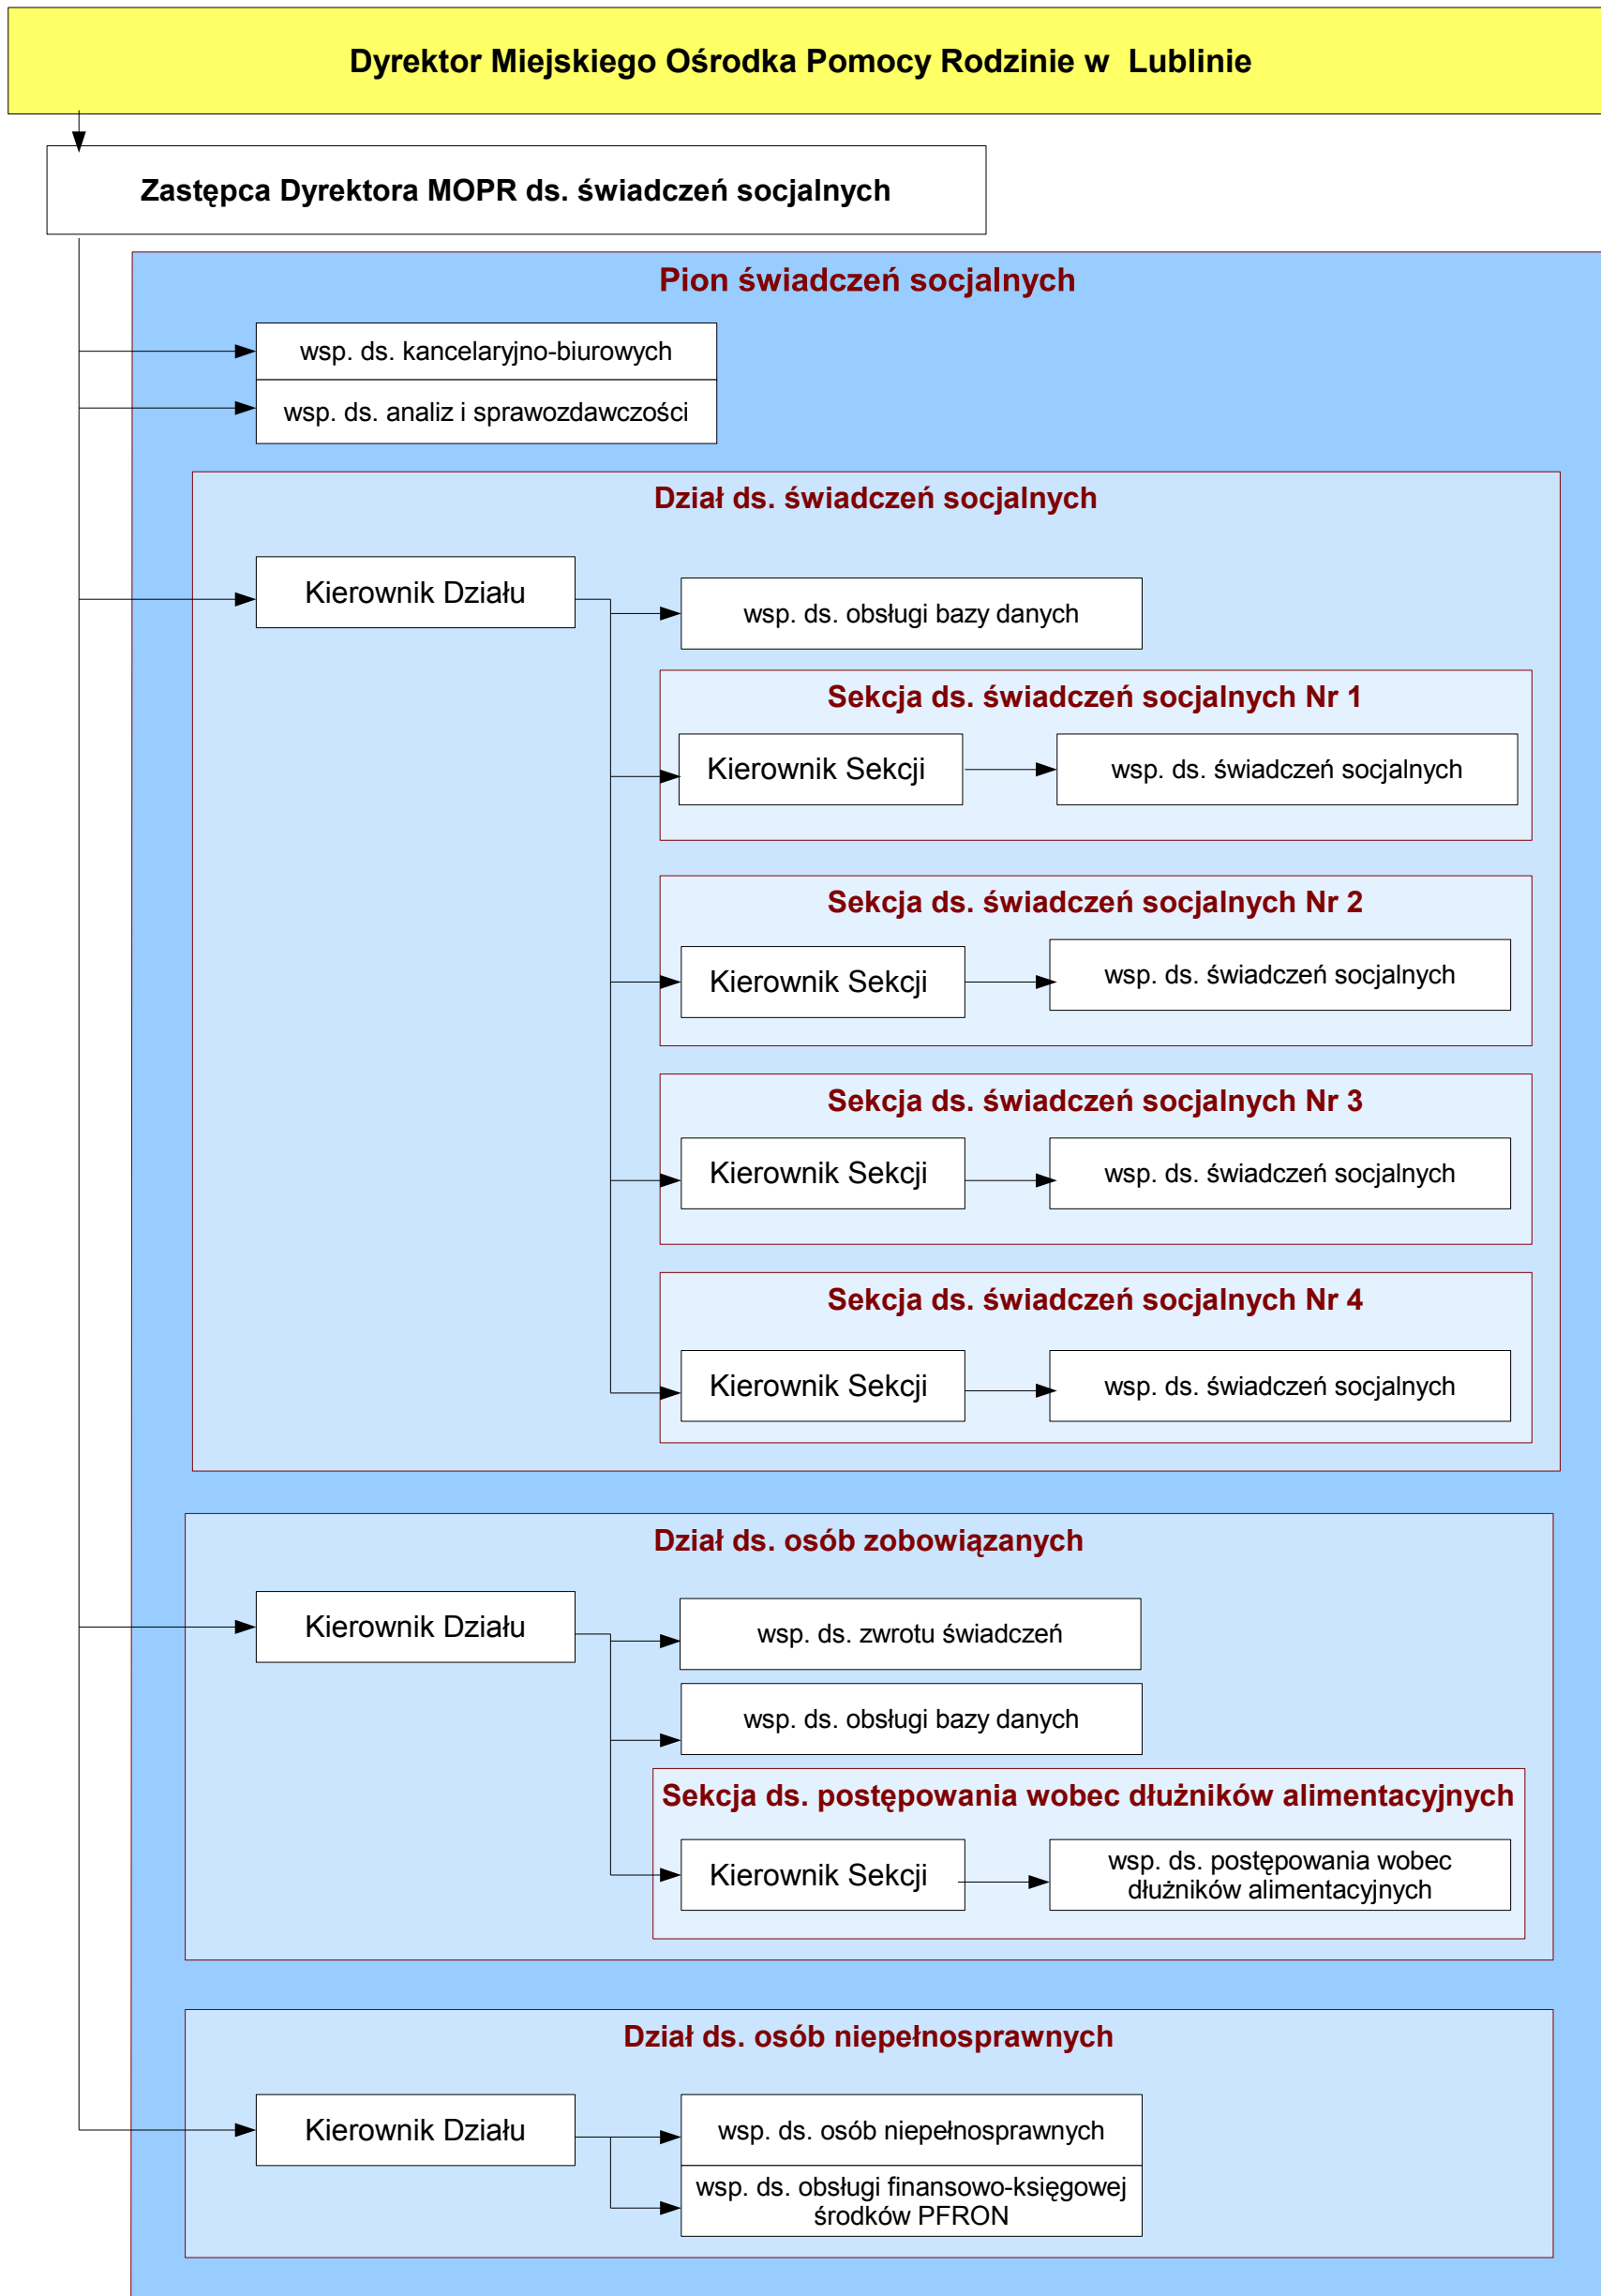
Dyrektor Miejskiego Ośrodka Pomocy Rodzinie w Lublinie

Zastępca Dyrektora MOPR ds. świadczeń socjalnych

Pion świadczeń socjalnych

wsp. ds. kancelaryjno-biurowych

wsp. ds. analiz i sprawozdawczości

Dział ds. świadczeń socjalnych

Kierownik Działu

wsp. ds. obsługi bazy danych

Sekcja ds. świadczeń socjalnych Nr 1

Kierownik Sekcji

wsp. ds. świadczeń socjalnych

Sekcja ds. świadczeń socjalnych Nr 2

Kierownik Sekcji

wsp. ds. świadczeń socjalnych

Sekcja ds. świadczeń socjalnych Nr 3

Kierownik Sekcji

wsp. ds. świadczeń socjalnych

Sekcja ds. świadczeń socjalnych Nr 4

Kierownik Sekcji

wsp. ds. świadczeń socjalnych

Dział ds. osób zobowiązanych

Kierownik Działu

wsp. ds. zwrotu świadczeń

wsp. ds. obsługi bazy danych

Sekcja ds. postępowania wobec dłużników alimentacyjnych

Kierownik Sekcji

wsp. ds. postępowania wobec dłużników alimentacyjnych

Dział ds. osób niepełnosprawnych

Kierownik Działu

wsp. ds. osób niepełnosprawnych

wsp. ds. obsługi finansowo-księgowej środków PFRON